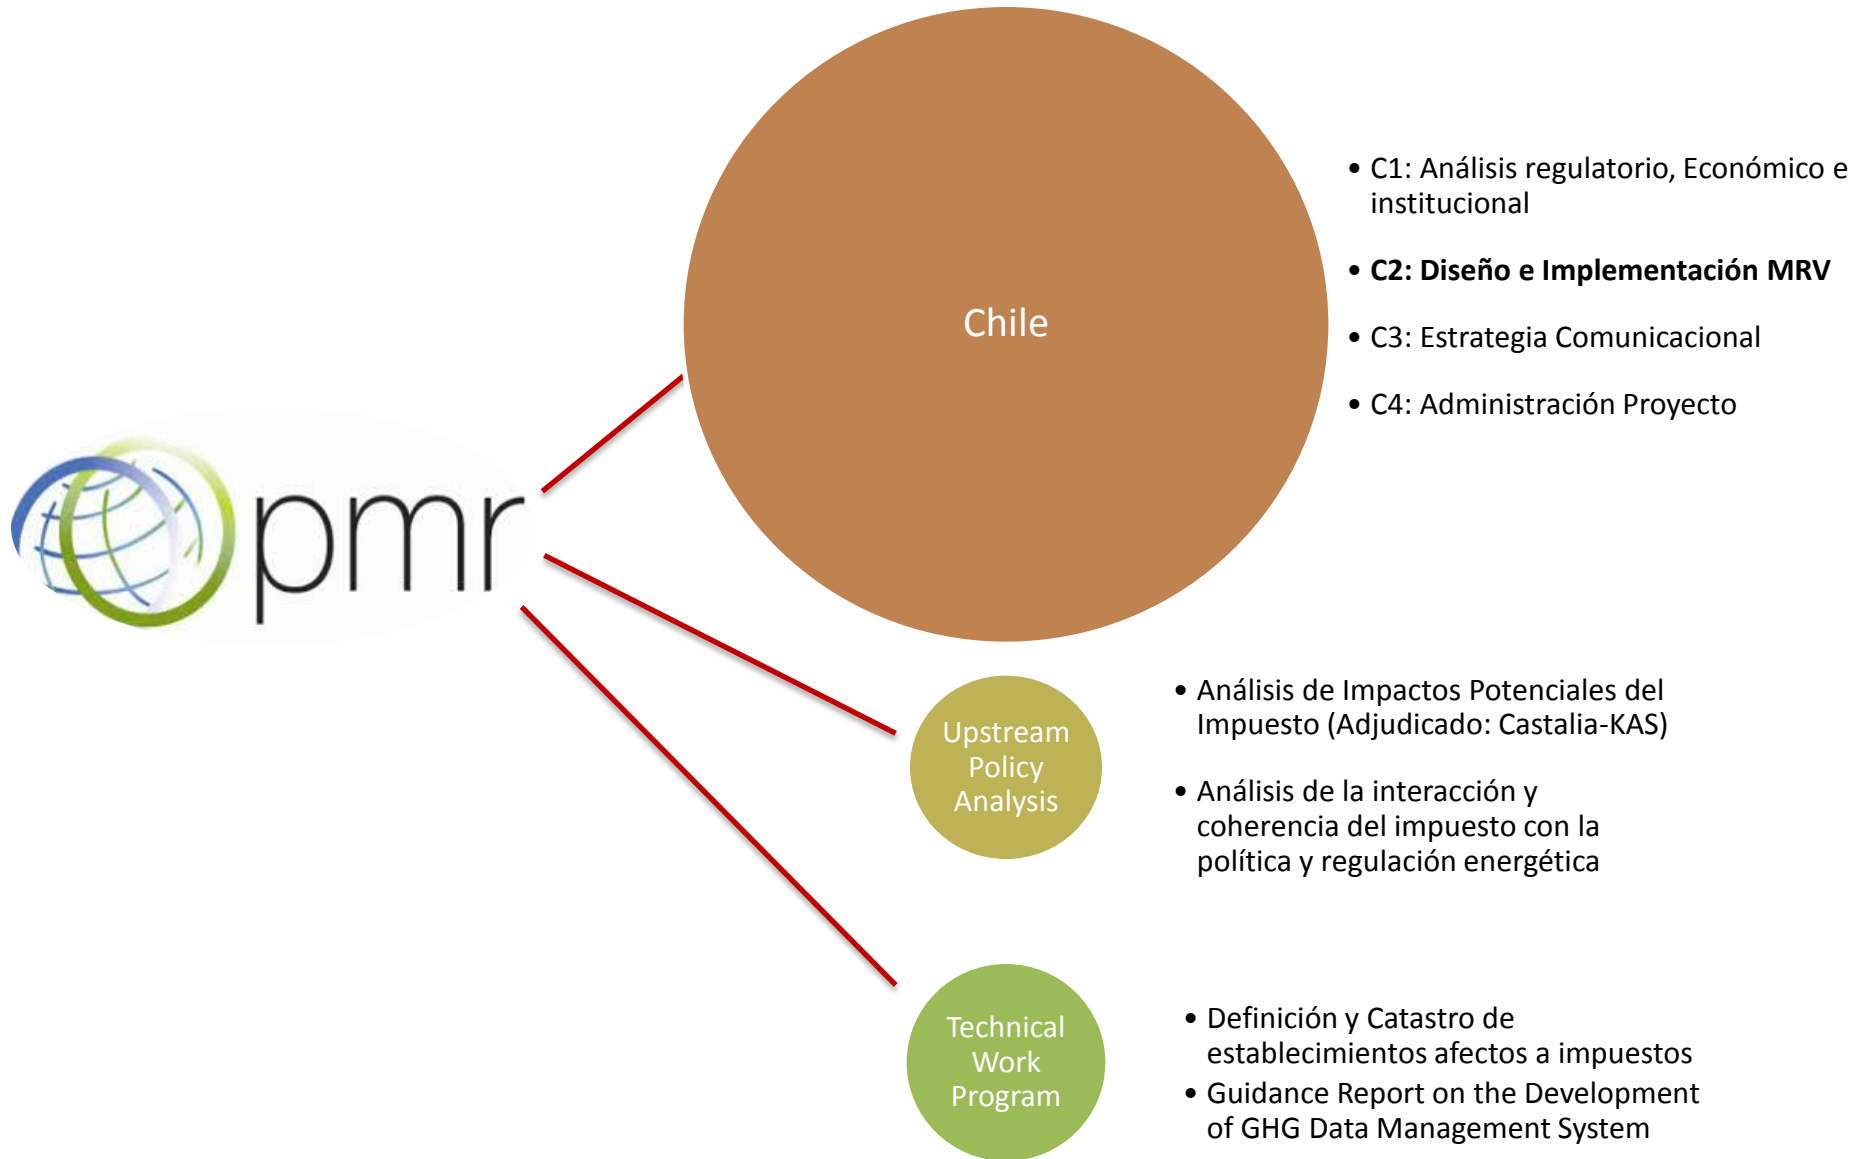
pmr

Chile

• C1: Análisis regulatorio, Económico e institucional

• **C2: Diseño e Implementación MRV**

• C3: Estrategia Comunicacional

• C4: Administración Proyecto

Upstream Policy Analysis

• Análisis de Impactos Potenciales del Impuesto (Adjudicado: Castalia-KAS)

• Análisis de la interacción y coherencia del impuesto con la política y regulación energética

Technical Work Program

• Definición y Catastro de establecimientos afectos a impuestos

• Guidance Report on the Development of GHG Data Management System